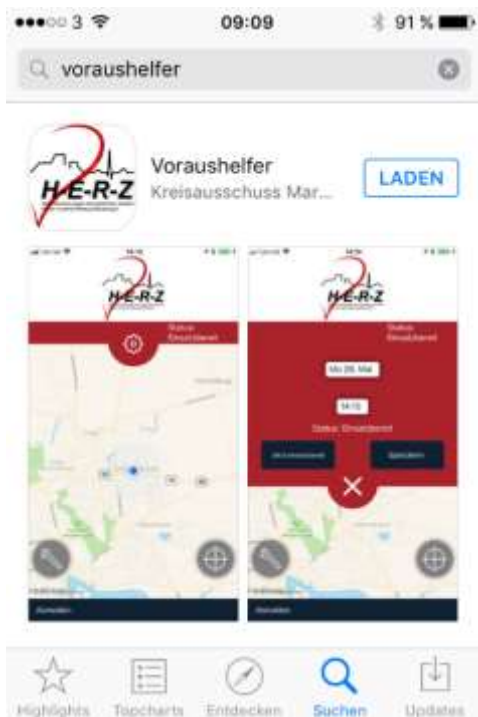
●●●○○ 3 09:09 91 %

voraushelfer

H-E-R-Z

Voraushelfer
Kreisausschuss Mar...

LADEN

H-E-R-Z

Status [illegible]

H-E-R-Z

Status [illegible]

Mo 26. Mai

14:12

Status: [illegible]

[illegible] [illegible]

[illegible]

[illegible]

Highlights Topcharts Entdecken Suchen Updates